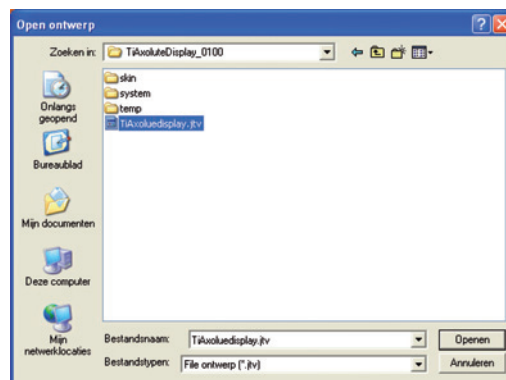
Open ontwerp

Zoeken in: TiAxoluteDisplay_0100

Onlangs geopend

Bureaublad

Mijn documenten

Deze computer

Mijn netwerklocaties

skin
system
temp
TiAxoluedisplay.jtv

Bestandsnaam: TiAxoluedisplay.jtv
Bestandstypen: File ontwerp (*.jtv)

Openen
Annuleren